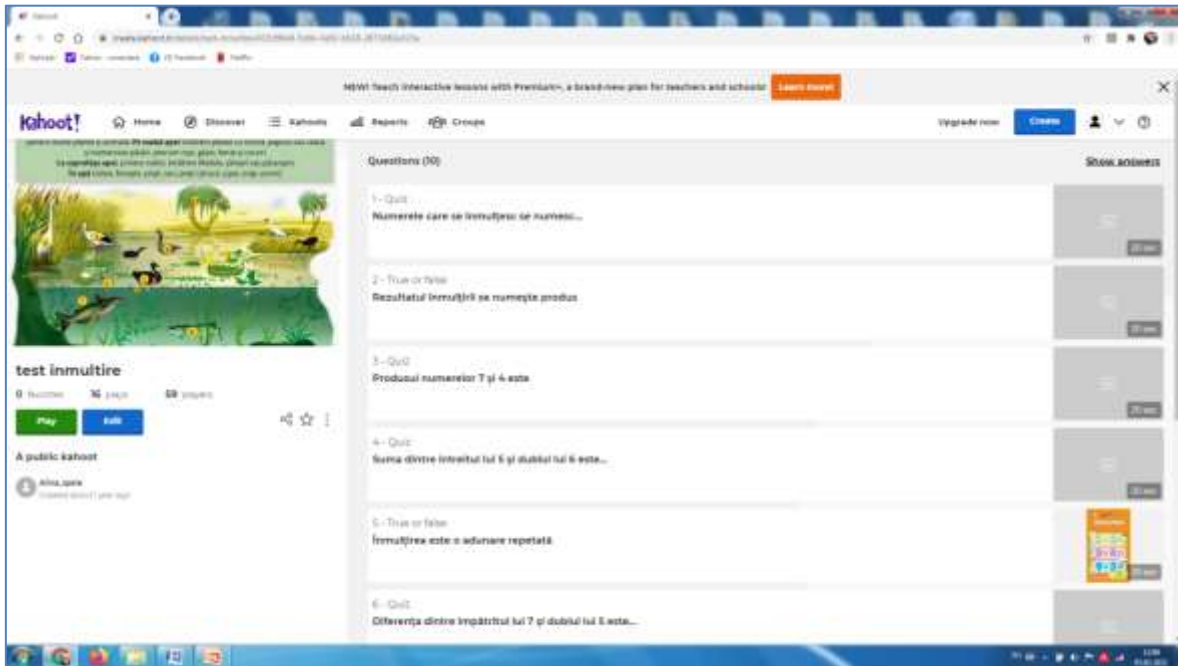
NEW! Teach interactive lessons with Premium+, a brand-new plan for teachers and schools Learn more

Kahoot! Home Discover Kahoots Reports Groups Upgrade now Create

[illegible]

test inmultire

0 favorites 16 plays 69 players

Play Edit

A public kahoot

Alina_ipate
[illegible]

Questions (10) Show answers

1 - Quiz
Numerele care se înmulțesc se numesc...
20 sec

2 - True or false
Rezultatul înmulțirii se numește produs
20 sec

3 - Quiz
Produsul numerelor 7 și 4 este
20 sec

4 - Quiz
Suma dintre întreitul lui 5 și dublul lui 6 este...
20 sec

5 - True or false
Înmulțirea este o adunare repetată
20 sec

6 - Quiz
Diferența dintre împătritul lui 7 și dublul lui 5 este...